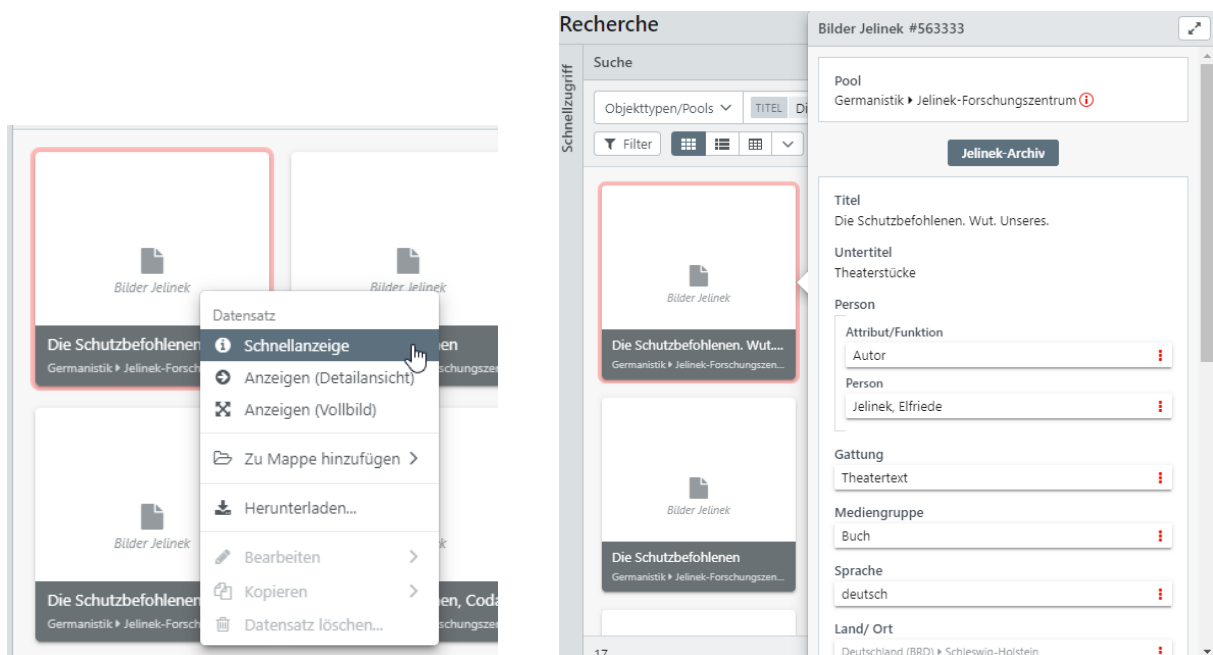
Bilder Jelinek

Bilder Jelinek

Die Schutzbefohlenen

Germanistik ▸ Jelinek-Forsch

Datensatz

Schnellanzeige

Anzeigen (Detailansicht)

Anzeigen (Vollbild)

Zu Mappe hinzufügen

Herunterladen...

Bearbeiten

Kopieren

Datensatz löschen...

Bilder Jelinek

Die Schutzbefohlenen

Germanistik ▸ Jelinek-Forsch

Recherche

Schnellzugriff

Suche

Objekttypen/Pools

TITEL Di

Filter

Bilder Jelinek

Die Schutzbefohlenen. Wut....

Germanistik ▸ Jelinek-Forschungszen...

Bilder Jelinek

Die Schutzbefohlenen

Germanistik ▸ Jelinek-Forschungszen...

17

Bilder Jelinek #563333

Pool

Germanistik ▸ Jelinek-Forschungszentrum

Jelinek-Archiv

Titel

Die Schutzbefohlenen. Wut. Unseres.

Untertitel

Theaterstücke

Person

Attribut/Funktion

Autor

Person

Jelinek, Elfriede

Gattung

Theatertext

Mediengruppe

Buch

Sprache

deutsch

Land/ Ort

Deutschland (BRD) ▸ Schleswig-Holstein